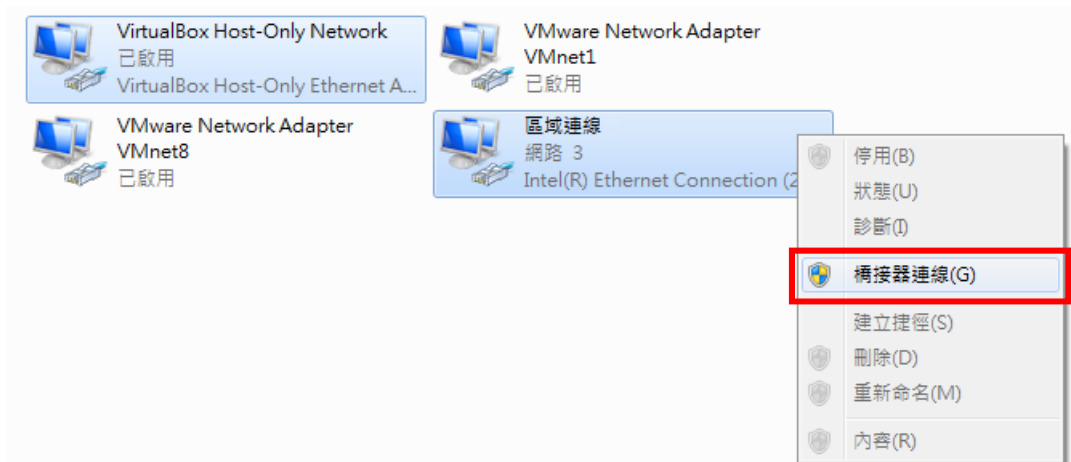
VirtualBox Host-Only Network
已啟用
VirtualBox Host-Only Ethernet A...

VMware Network Adapter
VMnet1
已啟用

VMware Network Adapter
VMnet8
已啟用

區域連線
網路 3
Intel(R) Ethernet Connection (2

停用(B)
狀態(U)
診斷(I)
橋接器連線(G)
建立捷徑(S)
刪除(D)
重新命名(M)
內容(R)